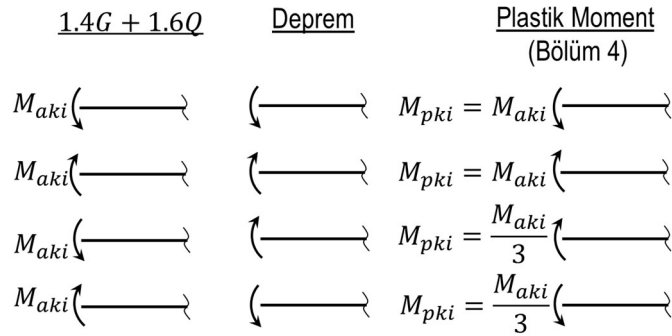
$\underline{1.4G + 1.6Q}$ Deprem Plastik Moment (Bölüm 4)

$M_{aki}$ $M_{pki} = M_{aki}$

$M_{aki}$ $M_{pki} = M_{aki}$

$M_{aki}$ $M_{pki} = \frac{M_{aki}}{3}$

$M_{aki}$ $M_{pki} = \frac{M_{aki}}{3}$